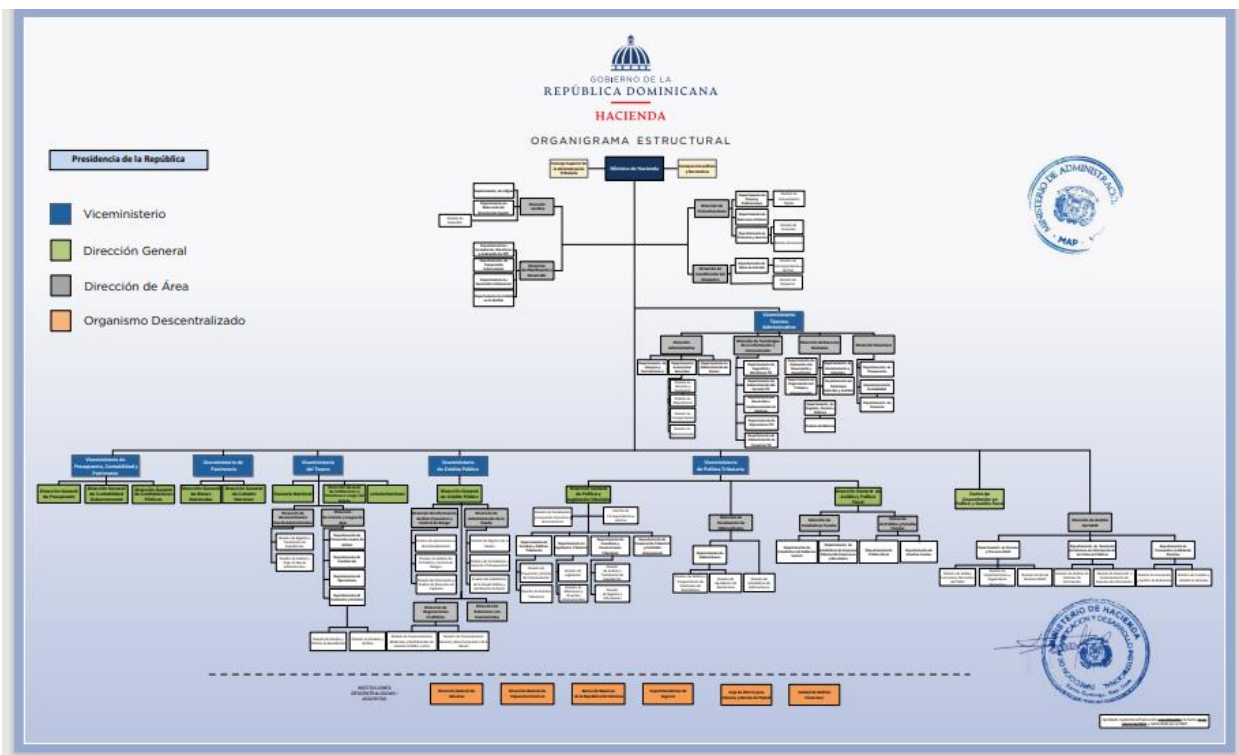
GOBIERNO DE LA
REPÚBLICA DOMINICANA
HACIENDA

ORGANIGRAMA ESTRUCTURAL

Presidencia de la República

Viceministerio
Dirección General
Dirección de Área
Organismo Descentralizado

Ministro de Hacienda

Viceministerio Técnico Administrativo

Viceministerio de Presupuesto, Contabilidad y Patrimonio
Viceministerio de Patrimonio
Viceministerio del Tesoro
Viceministerio de Crédito Público
Viceministerio de Política Tributaria

Dirección General de Presupuesto
Dirección General de Contabilidad Gubernamental
Dirección General de Contrataciones Públicas
Dirección General de Bienes Nacionales
Dirección General del Catastro Nacional
Tesorería Nacional
Lotería Nacional
Dirección General de Crédito Público

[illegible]

MAP

MINISTERIO DE HACIENDA
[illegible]